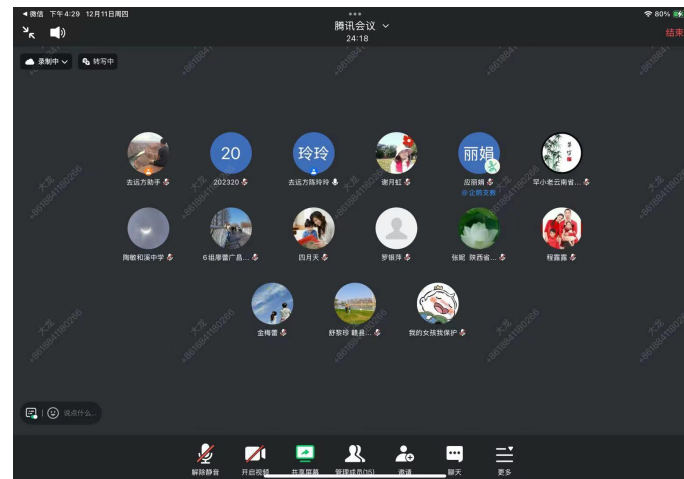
◀ 微信 下午4:29 12月11日周四
80%
腾讯会议
24:18
结束
录制中
转写中
20
玲玲
丽娟
去远方助手
202320
去远方陈玲玲
谢月红
应丽娟
@企鹅文档
罕小老云南省...
陶敏和溪中学
6组廖蕾广昌...
四月天
罗银萍
张妮 陕西省...
程露露
金梅蕾
舒黎玲 赣县...
我的女孩我保护
说点什么...
解除静音
开启视频
共享屏幕
管理成员(35)
邀请
聊天
更多
大龙
+8618841180266